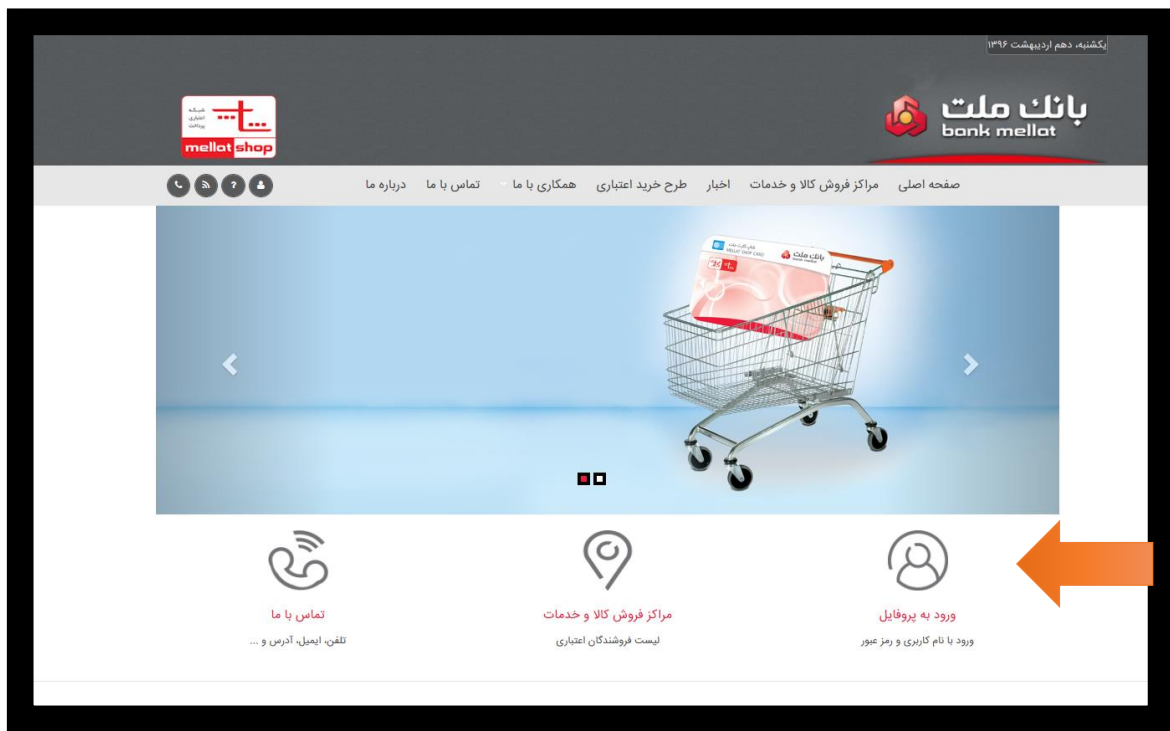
یکشنبه، دهم اردیبهشت ۱۳۹۶

بانک ملت
bank mellat

شبکه اعتباری پرداخت
mellat shop

صفحه اصلی مراکز فروش کالا و خدمات اخبار طرح خرید اعتباری همکاری با ما تماس با ما درباره ما

بانک ملت
MELLAT SHOP CARD

ورود به پروفایل
ورود با نام کاربری و رمز عبور

مراکز فروش کالا و خدمات
لیست فروشندگان اعتباری

تماس با ما
تلفن، ایمیل، آدرس و ...